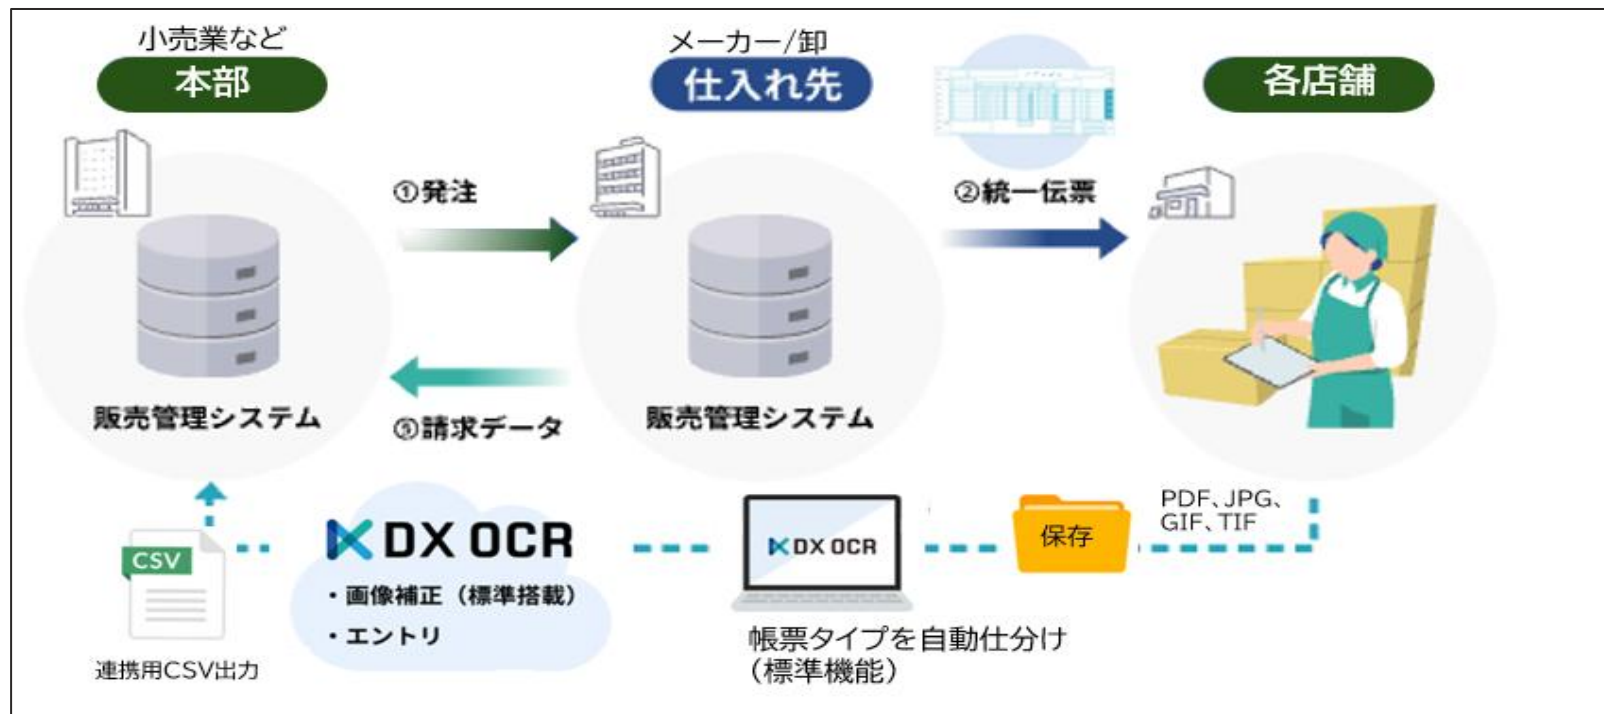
小売業など
本部

メーカー/卸
仕入れ先

各店舗

①発注

②統一伝票

販売管理システム

③請求データ

販売管理システム

CSV

連携用CSV出力

DX OCR
・画像補正（標準搭載）
・エントリ

DX OCR

帳票タイプを自動仕分け
（標準機能）

保存

PDF、JPG、
GIF、TIF